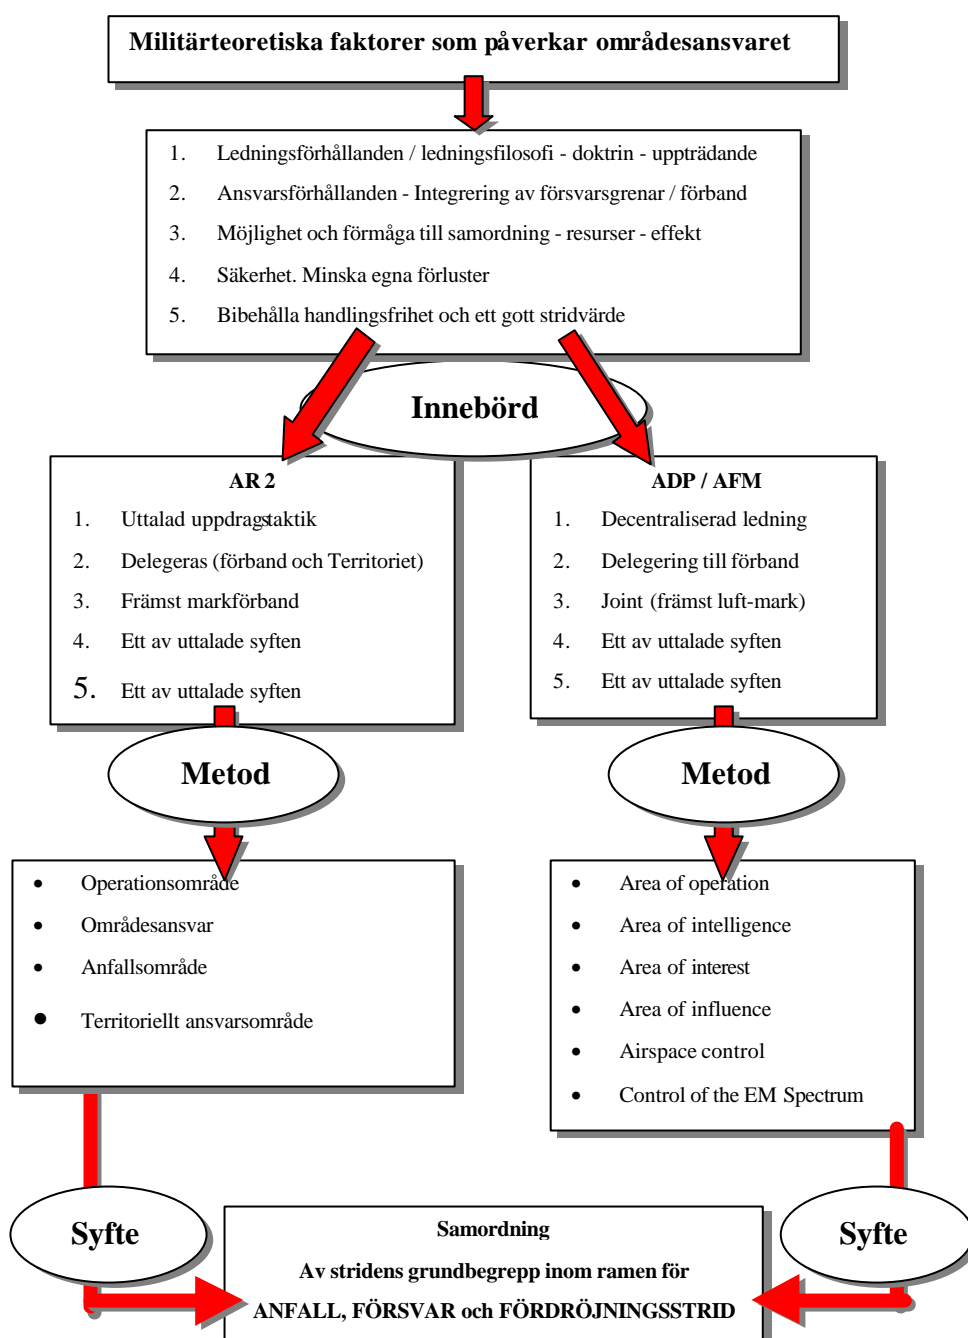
Militärteoretiska faktorer som påverkar områdesansvaret

1. Ledningsförhållanden / ledningsfilosofi - doktrin - uppträdande
2. Ansvarsförhållanden - Integrering av försvarsgrenar / förband
3. Möjlighet och förmåga till samordning - resurser - effekt
4. Säkerhet. Minska egna förluster
5. Bibehålla handlingsfrihet och ett gott stridvärde

Innebörd

AR 2
1. Uttalad uppdragstaktik
2. Delegeras (förband och Territoriet)
3. Främst markförband
4. Ett av uttalade syften
5. Ett av uttalade syften

ADP / AFM
1. Decentraliserad ledning
2. Delegering till förband
3. Joint (främst luft-mark)
4. Ett av uttalade syften
5. Ett av uttalade syften

Metod

Metod

- Operationsområde
- Områdesansvar
- Anfallsområde
- Territoriellt ansvarsområde

- Area of operation
- Area of intelligence
- Area of interest
- Area of influence
- Airspace control
- Control of the EM Spectrum

Syfte

Samordning
Av stridens grundbegrepp inom ramen för
ANFALL, FÖRSVAR och FÖRDRÖJNINGSSTRID

Syfte